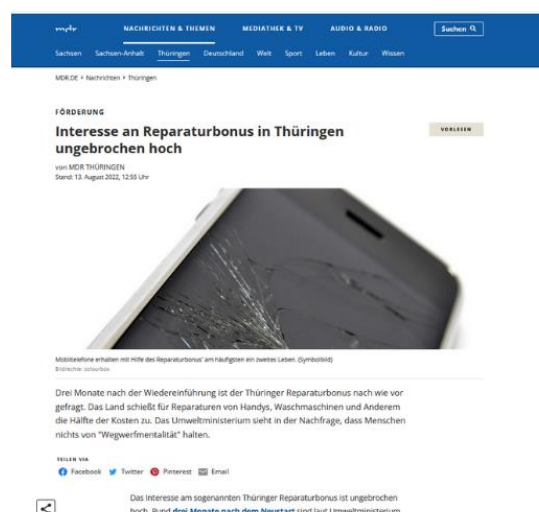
mdr NACHRICHTEN & THEMEN MEDIATHEK & TV AUDIO & RADIO Suchen

Sachsen Sachsen-Anhalt Thüringen Deutschland Welt Sport Leben Kultur Wissen

MDR.DE > Nachrichten > Thüringen

FÖRDERUNG

Interesse an Reparaturbonus in Thüringen ungebrochen hoch

VORLESEN

von MDR THÜRINGEN
Stand: 13. August 2022, 12:55 Uhr

Mobiltelefone erhalten mit Hilfe des Reparaturbonus' am häufigsten ein zweites Leben. (Symbolbild)
Bildrechte: colourbox

Drei Monate nach der Wiedereinführung ist der Thüringer Reparaturbonus nach wie vor gefragt. Das Land schießt für Reparaturen von Handys, Waschmaschinen und Anderem die Hälfte der Kosten zu. Das Umweltministerium sieht in der Nachfrage, dass Menschen nichts von "Wegwerfmentalität" halten.

TEILEN VIA
Facebook Twitter Pinterest Email

Das Interesse am sogenannten Thüringer Reparaturbonus ist ungebrochen hoch. Rund drei Monate nach dem Neustart sind laut Umweltministerium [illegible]